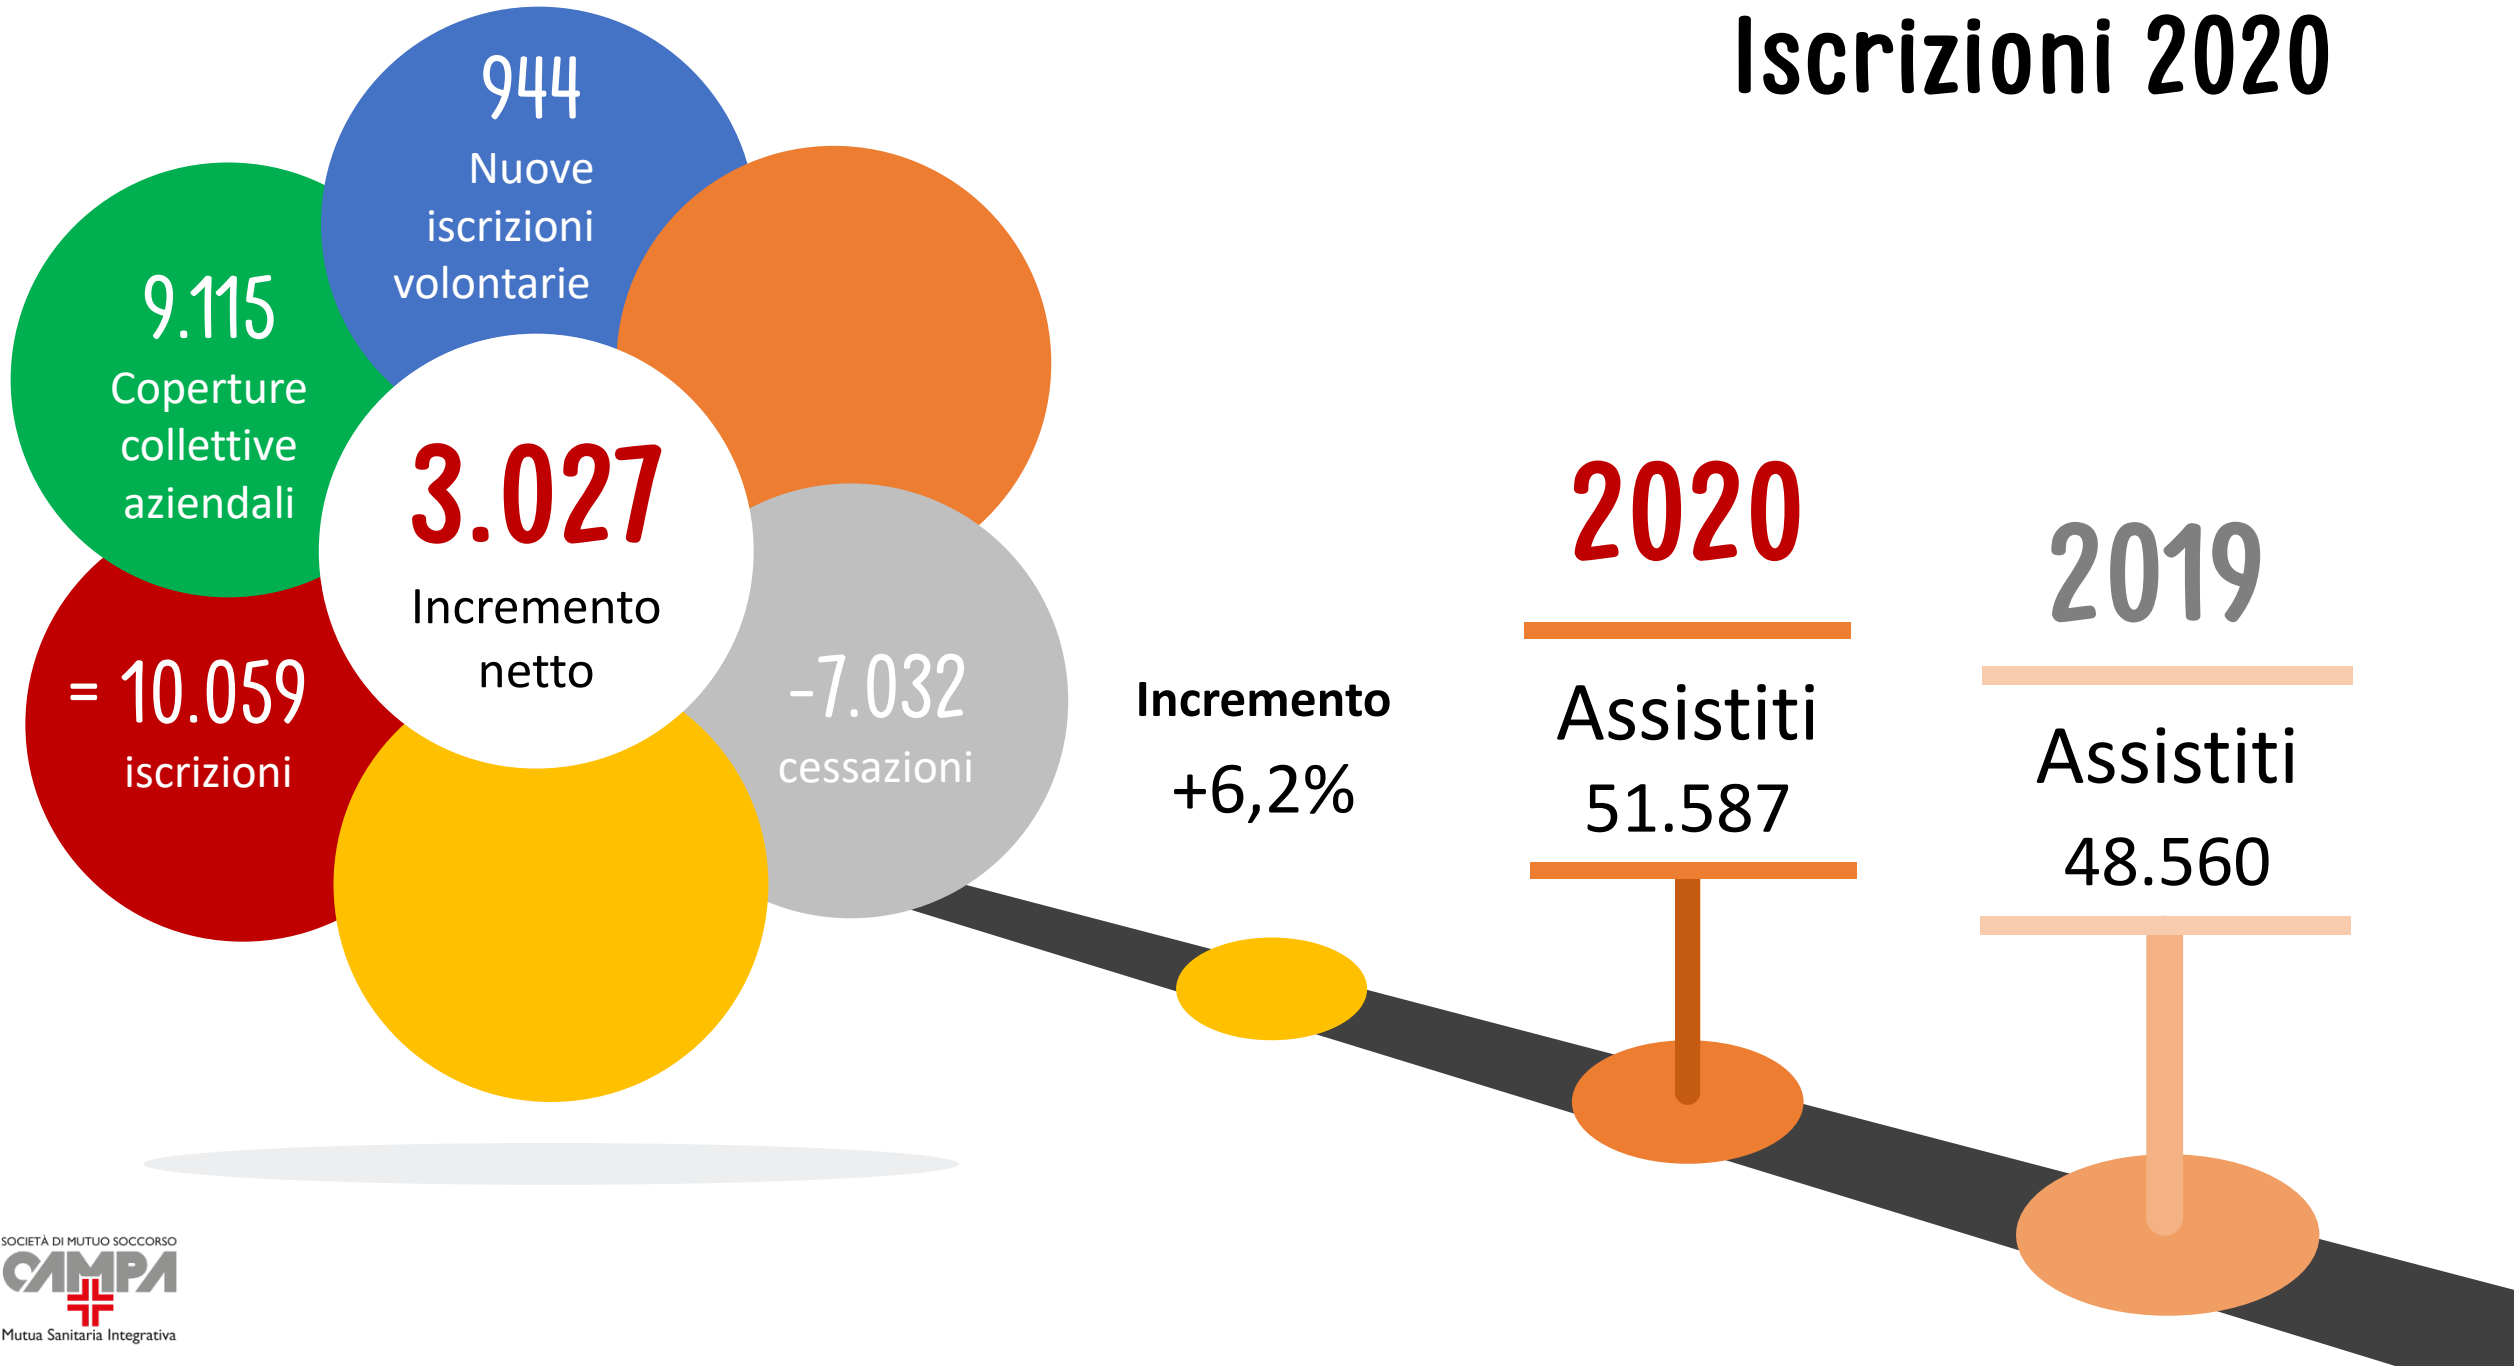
Iscrizioni 2020

944
Nuove iscrizioni volontarie

9.115
Coperture collettive aziendali

3.027
Incremento netto

= 10.059
iscrizioni

-7.032
cessazioni

Incremento
+6,2%

2020
Assistiti
51.587

2019
Assistiti
48.560

SOCIETÀ DI MUTUO SOCCORSO
CAMPA
Mutua Sanitaria Integrativa